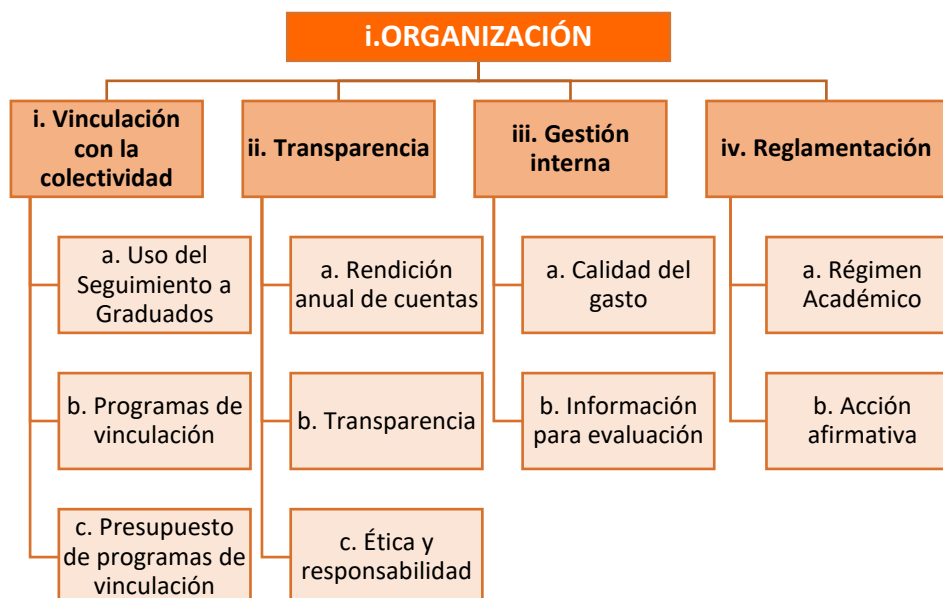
i.ORGANIZACIÓN

i. Vinculación con la colectividad

a. Uso del Seguimiento a Graduados

b. Programas de vinculación

c. Presupuesto de programas de vinculación

ii. Transparencia

a. Rendición anual de cuentas

b. Transparencia

c. Ética y responsabilidad

iii. Gestión interna

a. Calidad del gasto

b. Información para evaluación

iv. Reglamentación

a. Régimen Académico

b. Acción afirmativa